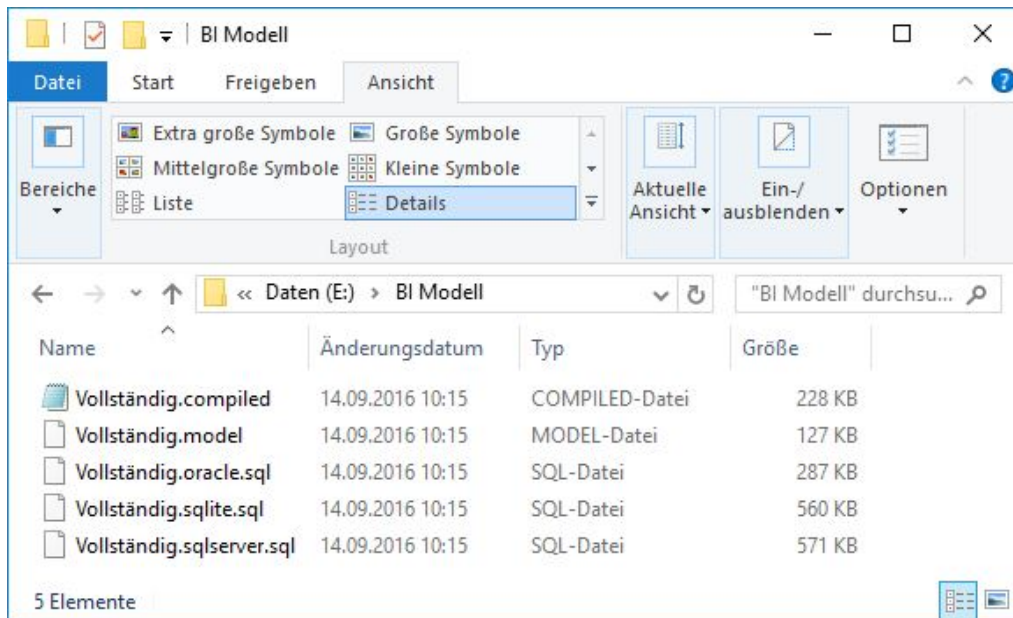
BI Modell

Datei | Start | Freigeben | Ansicht

Bereiche

Extra große Symbole | Große Symbole
Mittelgroße Symbole | Kleine Symbole
Liste | Details

Layout

Aktuelle Ansicht

Ein-/ausblenden

Optionen

« Daten (E:) › BI Modell

"BI Modell" durchsu...

| Name | Änderungsdatum | Typ | Größe |
|---|---|---|---|
| Vollständig.compiled | 14.09.2016 10:15 | COMPILED-Datei | 228 KB |
| Vollständig.model | 14.09.2016 10:15 | MODEL-Datei | 127 KB |
| Vollständig.oracle.sql | 14.09.2016 10:15 | SQL-Datei | 287 KB |
| Vollständig.sqlite.sql | 14.09.2016 10:15 | SQL-Datei | 560 KB |
| Vollständig.sqlserver.sql | 14.09.2016 10:15 | SQL-Datei | 571 KB |

5 Elemente